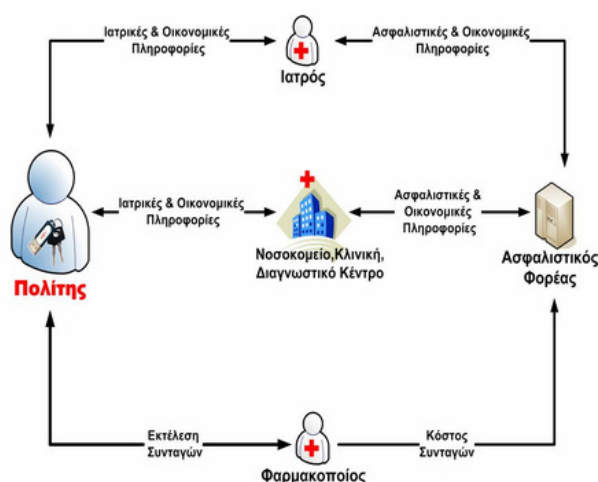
Ιατρικές & Οικονομικές Πληροφορίες

Ιατρός

Ασφαλιστικές & Οικονομικές Πληροφορίες

Ιατρικές & Οικονομικές Πληροφορίες

Ασφαλιστικές & Οικονομικές Πληροφορίες

Πολίτης

Νοσοκομείο,Κλινική, Διαγνωστικό Κέντρο

Ασφαλιστικός Φορέας

Εκτέλεση Συνταγών

Κόστος Συνταγών

Φαρμακοποιός